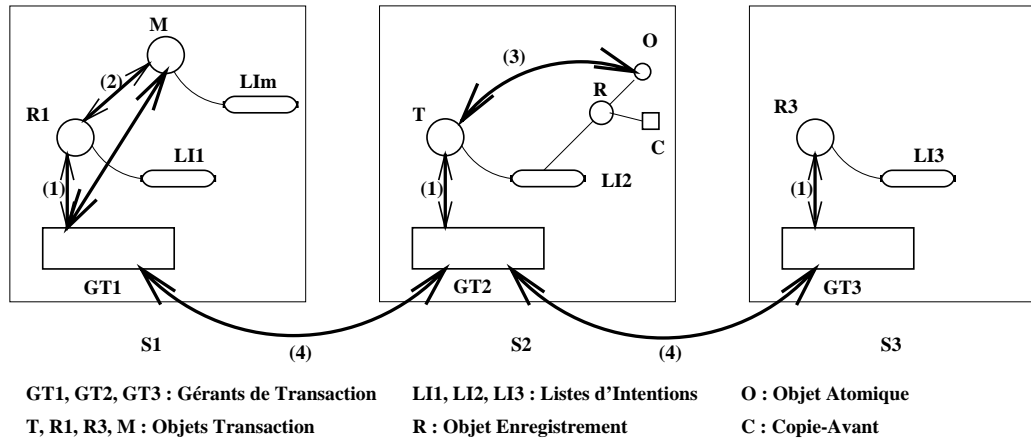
M
(2)
LIm
R1
LI1
(1)
GT1
S1

(3)
O
R
T
C
(1)
LI2
GT2
S2

R3
LI3
(1)
GT3
S3

(4)
(4)

GT1, GT2, GT3 : Gérants de Transaction
T, R1, R3, M : Objets Transaction
LI1, LI2, LI3 : Listes d'Intentions
R : Objet Enregistrement
O : Objet Atomique
C : Copie-Avant